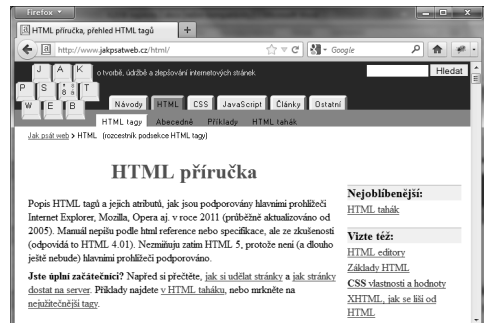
Firefox

HTML příručka, přehled HTML tagů

+

http://www.jakpsatweb.cz/html/

Google

J A K P S A T W E B

o tvorbě, údržbě a zlepšování internetových stránek

Hledat

Návody HTML CSS JavaScript Články Ostatní

HTML tagy Abecedně Příklady HTML tahák

Jak psát web > HTML (rozcestník podsekce HTML tagy)

HTML příručka

Popis HTML tagů a jejich atributů, jak jsou podporovány hlavními prohlížeči Internet Explorer, Mozilla, Opera aj. v roce 2011 (průběžně aktualizováno od 2005). Manuál nepíšu podle html reference nebo specifikace, ale ze zkušenosti (odpovídá to HTML 4.01). Nezmiňuju zatím HTML 5, protože není (a dlouho ještě nebude) hlavními prohlížeči podporováno.

Jste úplní začátečníci? Napřed si přečtěte, jak si udělat stránky a jak stránky dostat na server. Příklady najdete v HTML taháku, nebo mrkněte na nejužitečnější tagy.

Nejoblíbenější:
HTML tahák

Vizte též:
HTML editory
Základy HTML
CSS vlastnosti a hodnoty
XHTML, jak se liší od HTML